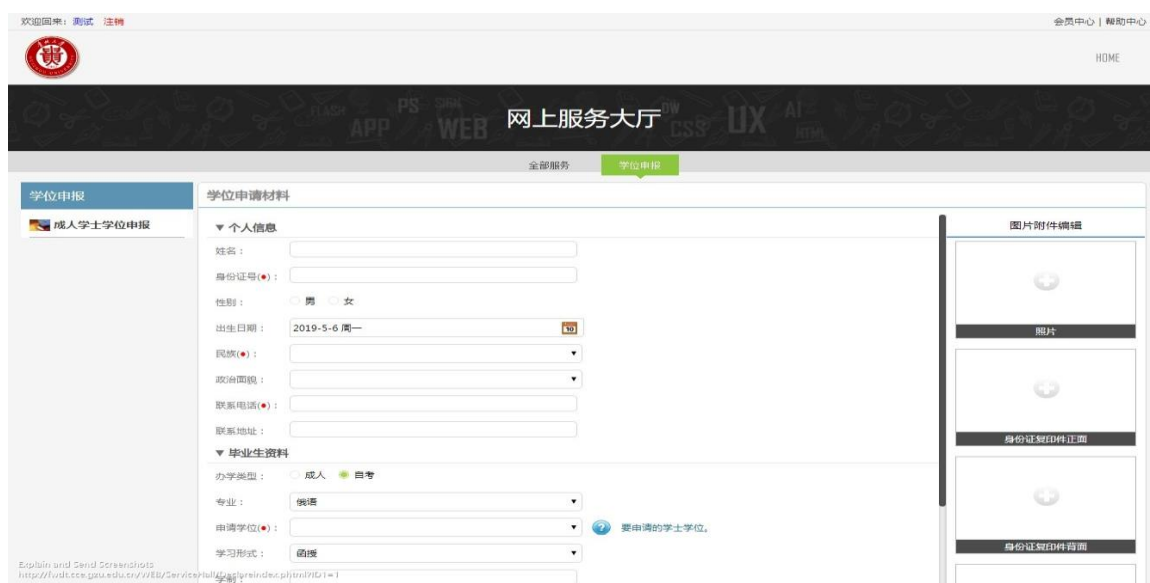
欢迎回来：测试 注销

会员中心 | 帮助中心

HOME

FLASH PS APP WEB CSS UX AI HTML

网上服务大厅

全部服务 学位申报

学位申报

成人学士学位申报

学位申请材料

▼ 个人信息

姓名：

身份证号(●)：

性别： 男 女

出生日期： 2019-5-6 周一

民族(●)：

政治面貌：

联系电话(●)：

联系地址：

▼ 毕业生资料

办学类型： 成人 自考

专业： 俄语

申请学位(●)： 要申请的学士学位。

学习形式： 函授

学制：

图片附件编辑

照片

身份证复印件正面

身份证复印件背面

Explain and Send Screenshots
http://fwdt.cce.gzu.edu.cn/WEB/ServiceHall/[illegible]index.phtml?ID=1